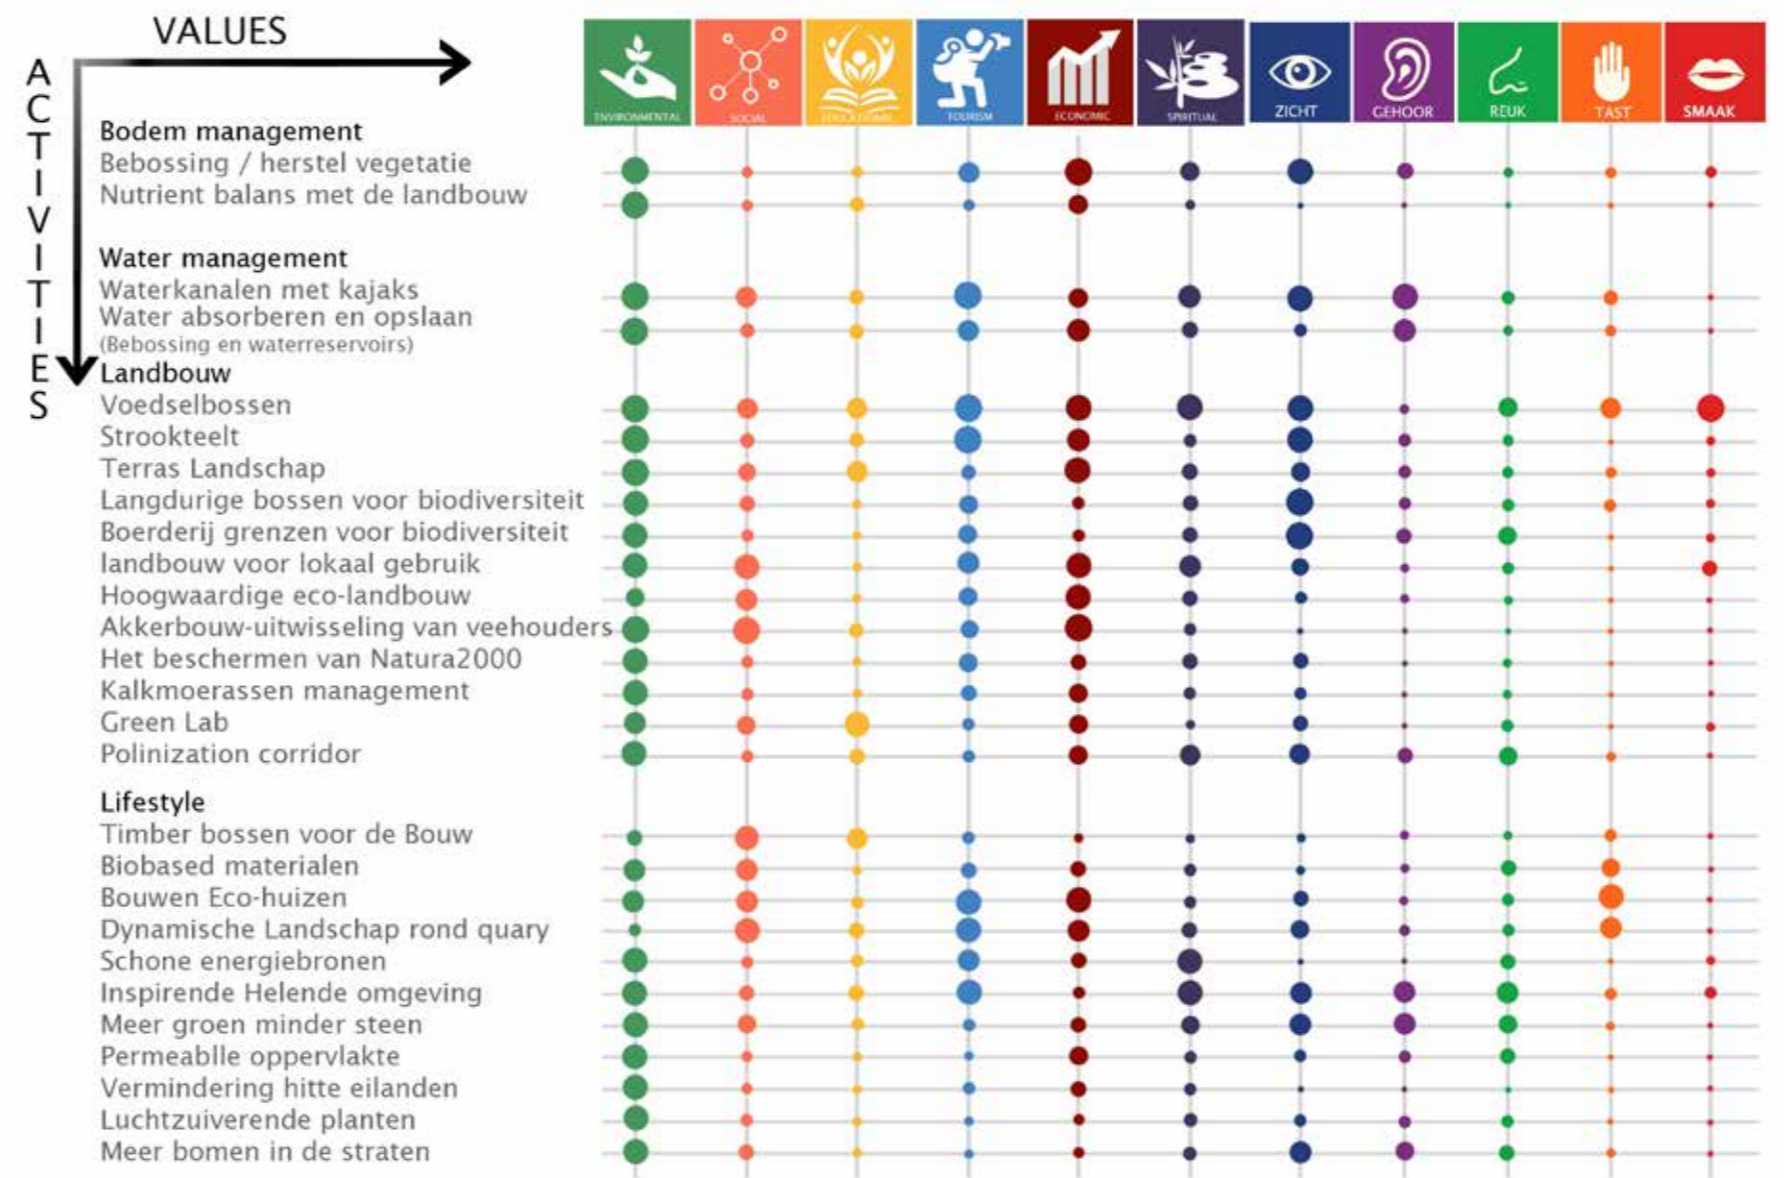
VALUES

ACTIVITIES

ENVIRONMENTAL SOCIAL EDUCATIONAL TOURISM ECONOMIC SPIRITUAL ZICHT GEHOOR REUK TAST SMAAK

Bodem management
Bebossing / herstel vegetatie
Nutrient balans met de landbouw

Water management
Waterkanalen met kajaks
Water absorberen en opslaan
(Bebossing en waterreservoirs)

Landbouw
Voedselbossen
Strookteelt
Terras Landschap
Langdurige bossen voor biodiversiteit
Boerderij grenzen voor biodiversiteit
landbouw voor lokaal gebruik
Hoogwaardige eco-landbouw
Akkerbouw-uitwisseling van veehouders
Het beschermen van Natura2000
Kalkmoerassen management
Green Lab
Polinization corridor

Lifestyle
Timber bossen voor de Bouw
Biobased materialen
Bouwen Eco-huizen
Dynamische Landschap rond quary
Schone energiebronen
Inspirende Helende omgeving
Meer groen minder steen
Permeablle oppervlakte
Vermindering hitte eilanden
Luchtzuiverende planten
Meer bomen in de straten